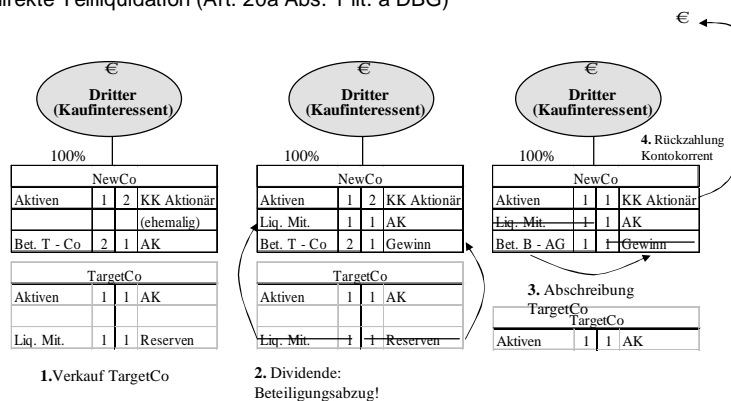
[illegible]irekte Teilliquidation (Art. 20a Abs. 1 lit. a DBG)

€

€
Dritter
(Kaufinteressent)

100%

| NewCo | | | |
|---|---|---|---|
| Aktiven | 1 | 2 | KK Aktionär |
| | | | (ehemalig) |
| Bet. T - Co | 2 | 1 | AK |

| TargetCo | | | |
|---|---|---|---|
| Aktiven | 1 | 1 | AK |
| | | | |
| Liq. Mit. | 1 | 1 | Reserven |

1.Verkauf TargetCo

€
Dritter
(Kaufinteressent)

100%

| NewCo | | | |
|---|---|---|---|
| Aktiven | 1 | 2 | KK Aktionär |
| Liq. Mit. | 1 | 1 | AK |
| Bet. T - Co | 2 | 1 | Gewinn |

| TargetCo | | | |
|---|---|---|---|
| Aktiven | 1 | 1 | AK |
| | | | |
| Liq. Mit. | 1 | 1 | Reserven |

2. Dividende:
Beteiligungsabzug!

€
Dritter
(Kaufinteressent)

4. Rückzahlung Kontokorrent

100%

| NewCo | | | |
|---|---|---|---|
| Aktiven | 1 | 1 | KK Aktionär |
| Liq. Mit. | 1 | 1 | AK |
| Bet. B - AG | 1 | 1 | Gewinn |

3. Abschreibung TargetCo

| TargetCo | | | |
|---|---|---|---|
| Aktiven | 1 | 1 | AK |